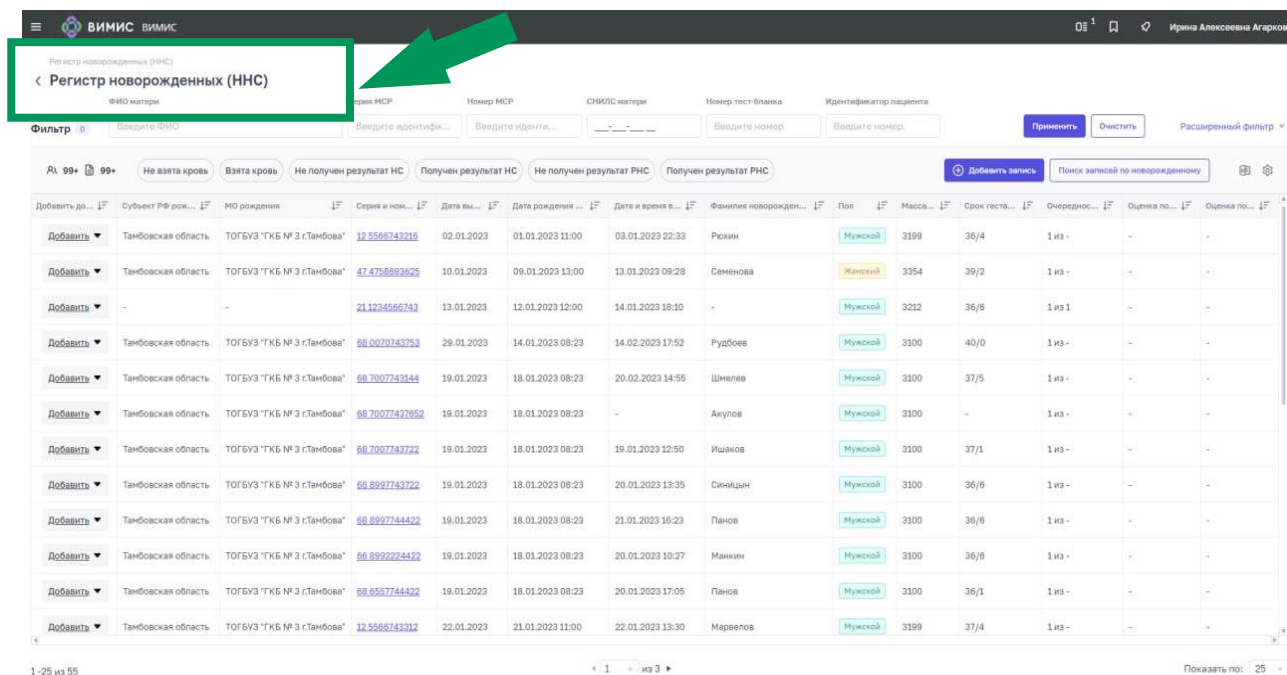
ВИМИС ВИМИС

Ирина Алексеевна Агарков

Регистр новорожденных (ННС)

‹ Регистр новорожденных (ННС)

ФИО матери | ерия МСР | Номер МСР | СНИЛС матери | Номер тест-бланка | Идентификатор пациента

Фильтр 0 | Введите ФИО | Введите идентифи... | Введите иденти... | \_\_\_-\_\_\_-\_\_\_ \_\_ | Введите номер | Введите номер

Применить | Очистить | Расширенный фильтр

99+ 99+ | Не взята кровь | Взята кровь | Не получен результат НС | Получен результат НС | Не получен результат РНС | Получен результат РНС

Добавить запись | Поиск записей по новорожденному

| Добавить до... | Субъект РФ рож... | МО рождения | Серия и ном... | Дата вы... | Дата рождения ... | Дата и время в... | Фамилия новорожден... | Пол | Масса... | Срок геста... | Очереднос... | Оценка по... | Оценка по... |
|---|---|---|---|---|---|---|---|---|---|---|---|---|---|
| Добавить | Тамбовская область | ТОГБУЗ "ГКБ № 3 г.Тамбова" | 12 5566743216 | 02.01.2023 | 01.01.2023 11:00 | 03.01.2023 22:33 | Рюхин | Мужской | 3199 | 36/4 | 1 из - | - | - |
| Добавить | Тамбовская область | ТОГБУЗ "ГКБ № 3 г.Тамбова" | 47 4758893625 | 10.01.2023 | 09.01.2023 13:00 | 13.01.2023 09:28 | Семенова | Женский | 3354 | 39/2 | 1 из - | - | - |
| Добавить | - | - | 21 1234566743 | 13.01.2023 | 12.01.2023 12:00 | 14.01.2023 18:10 | - | Мужской | 3212 | 36/6 | 1 из 1 | - | - |
| Добавить | Тамбовская область | ТОГБУЗ "ГКБ № 3 г.Тамбова" | 68 0070743753 | 29.01.2023 | 14.01.2023 08:23 | 14.02.2023 17:52 | Рудбоев | Мужской | 3100 | 40/0 | 1 из - | - | - |
| Добавить | Тамбовская область | ТОГБУЗ "ГКБ № 3 г.Тамбова" | 68 7007743144 | 19.01.2023 | 18.01.2023 08:23 | 20.02.2023 14:55 | Шмелев | Мужской | 3100 | 37/5 | 1 из - | - | - |
| Добавить | Тамбовская область | ТОГБУЗ "ГКБ № 3 г.Тамбова" | 68 70077437652 | 19.01.2023 | 18.01.2023 08:23 | - | Акулов | Мужской | 3100 | - | 1 из - | - | - |
| Добавить | Тамбовская область | ТОГБУЗ "ГКБ № 3 г.Тамбова" | 68 7007743722 | 19.01.2023 | 18.01.2023 08:23 | 19.01.2023 12:50 | Ишаков | Мужской | 3100 | 37/1 | 1 из - | - | - |
| Добавить | Тамбовская область | ТОГБУЗ "ГКБ № 3 г.Тамбова" | 68 8997743722 | 19.01.2023 | 18.01.2023 08:23 | 20.01.2023 13:35 | Синицын | Мужской | 3100 | 36/6 | 1 из - | - | - |
| Добавить | Тамбовская область | ТОГБУЗ "ГКБ № 3 г.Тамбова" | 68 8997744422 | 19.01.2023 | 18.01.2023 08:23 | 21.01.2023 16:23 | Панов | Мужской | 3100 | 36/6 | 1 из - | - | - |
| Добавить | Тамбовская область | ТОГБУЗ "ГКБ № 3 г.Тамбова" | 66 8992224422 | 19.01.2023 | 18.01.2023 08:23 | 20.01.2023 10:27 | Манкин | Мужской | 3100 | 36/6 | 1 из - | - | - |
| Добавить | Тамбовская область | ТОГБУЗ "ГКБ № 3 г.Тамбова" | 68 6557744422 | 19.01.2023 | 18.01.2023 08:23 | 20.01.2023 17:05 | Панов | Мужской | 3100 | 36/1 | 1 из - | - | - |
| Добавить | Тамбовская область | ТОГБУЗ "ГКБ № 3 г.Тамбова" | 12 5566743312 | 22.01.2023 | 21.01.2023 11:00 | 22.01.2023 13:30 | Марвелов | Мужской | 3199 | 37/4 | 1 из - | - | - |

1 -25 из 55 | 1 из 3 | Показать по: 25